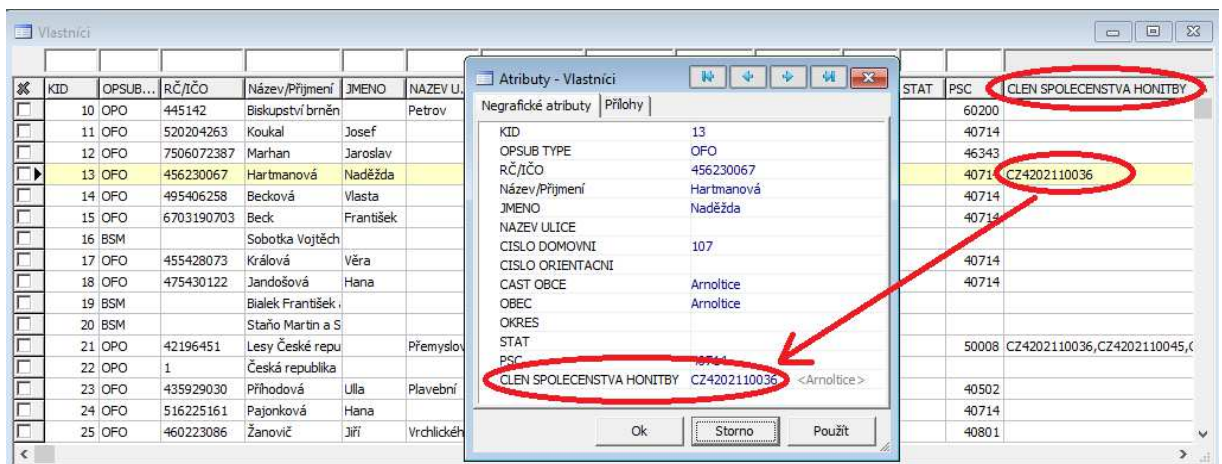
Vlastníci

| ✗ | KID | OPSUB... | RČ/IČO | Název/Příjmení | JMENO | NAZEV U... | STAT | PSC | CLEN SPOLECENSTVA HONITBY |
|---|---|---|---|---|---|---|---|---|---|
| | 10 | OFO | 445142 | Biskupství brněn | | Petrov | | 60200 | |
| | 11 | OFO | 520204263 | Koukal | Josef | | | 40714 | |
| | 12 | OFO | 7506072387 | Marhan | Jaroslav | | | 46343 | |
| | 13 | OFO | 456230067 | Hartmanová | Naděžda | | | 4071 | CZ4202110036 |
| | 14 | OFO | 495406258 | Becková | Vlasta | | | 40714 | |
| | 15 | OFO | 6703190703 | Beck | František | | | 40714 | |
| | 16 | BSM | | Sobotka Vojtěch | | | | | |
| | 17 | OFO | 455428073 | Králová | Věra | | | 40714 | |
| | 18 | OFO | 475430122 | Jandošová | Hana | | | 40714 | |
| | 19 | BSM | | Bialek František | | | | | |
| | 20 | BSM | | Staňo Martin a S | | | | | |
| | 21 | OPO | 42196451 | Lesy České repu | | Přemyslov | | 50008 | CZ4202110036,CZ4202110045,( |
| | 22 | OPO | 1 | Česká republika | | | | | |
| | 23 | OFO | 435929030 | Příhodová | Ulla | Plavební | | 40502 | |
| | 24 | OFO | 516225161 | Pajonková | Hana | | | 40714 | |
| | 25 | OFO | 460223086 | Žanovič | Jiří | Vrchlickéh | | 40801 | |

Atributy - Vlastníci

Negrafické atributy | Přílohy

| | |
|---|---|
| KID | 13 |
| OPSUB TYPE | OFO |
| RČ/IČO | 456230067 |
| Název/Příjmení | Hartmanová |
| JMENO | Naděžda |
| NAZEV ULICE | |
| CISLO DOMOVNI | 107 |
| CISLO ORIENTACNI | |
| CAST OBCE | Arnoltice |
| OBEC | Arnoltice |
| OKRES | |
| STAT | |
| PSC | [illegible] |
| CLEN SPOLECENSTVA HONITBY | CZ4202110036 <Arnoltice> |

Ok Storno Použít